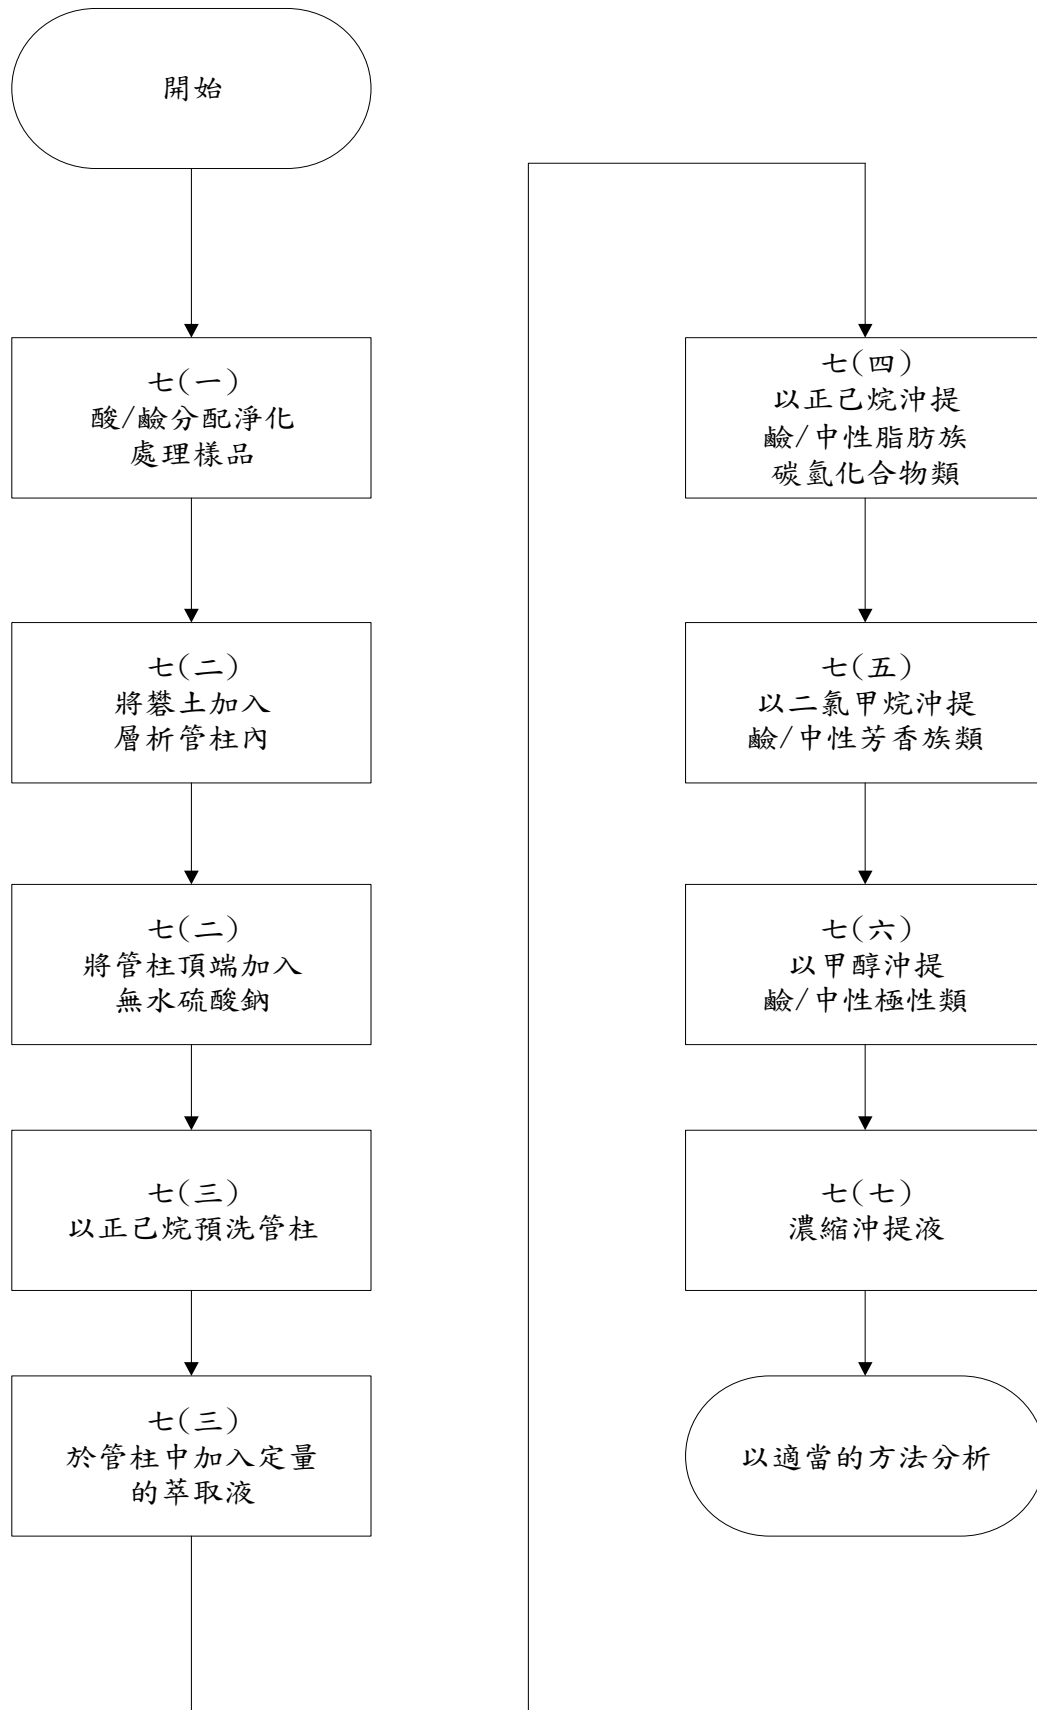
開始

七(一)
酸/鹼分配淨化
處理樣品

七(二)
將礬土加入
層析管柱內

七(二)
將管柱頂端加入
無水硫酸鈉

七(三)
以正己烷預洗管柱

七(三)
於管柱中加入定量
的萃取液

七(四)
以正己烷沖提
鹼/中性脂肪族
碳氫化合物類

七(五)
以二氯甲烷沖提
鹼/中性芳香族類

七(六)
以甲醇沖提
鹼/中性極性類

七(七)
濃縮沖提液

以適當的方法分析